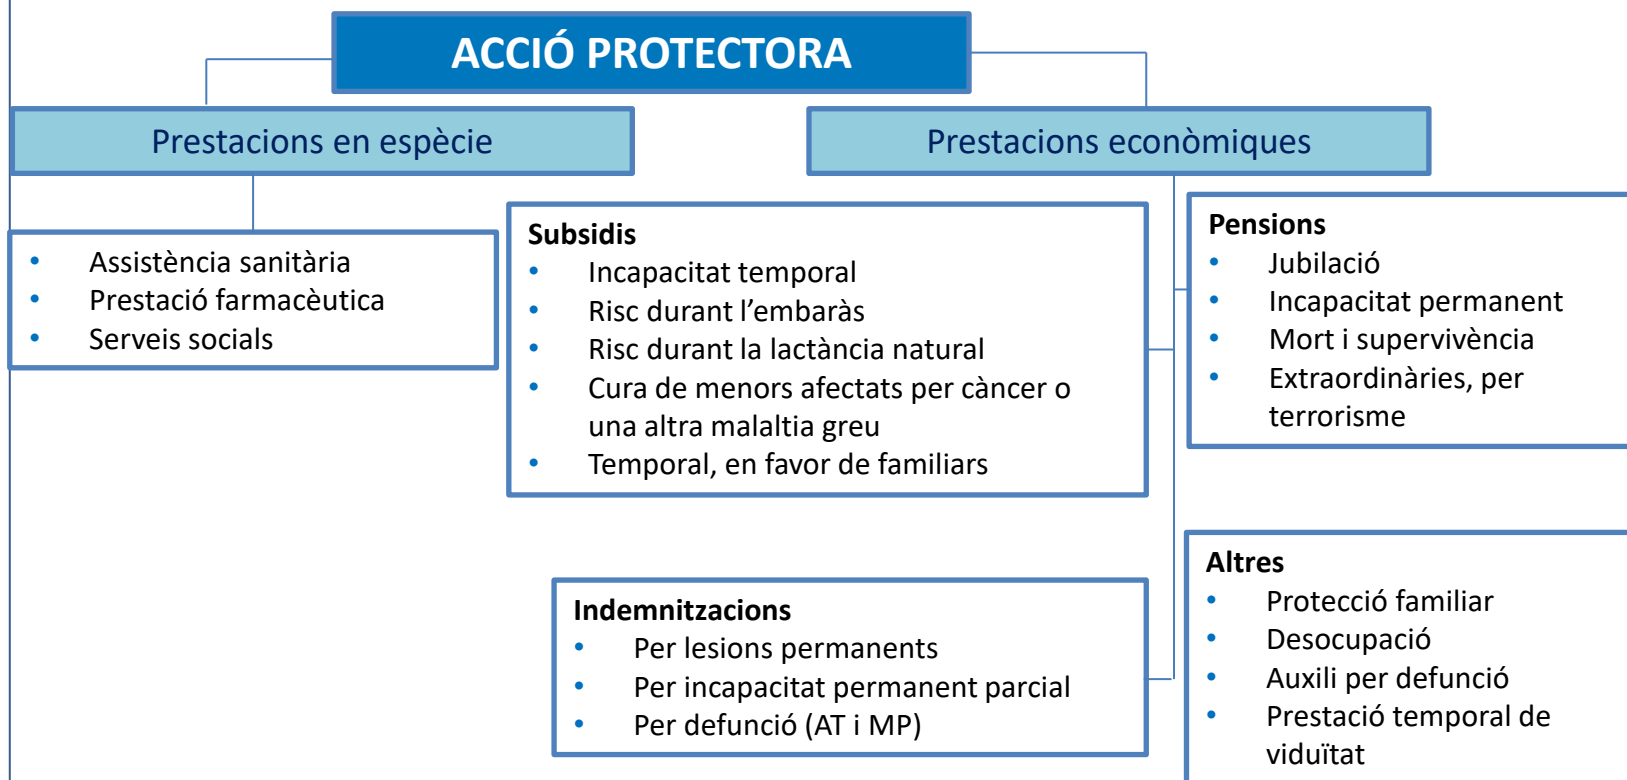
ACCIÓ PROTECTORA

Prestacions en espècie

Prestacions econòmiques

- Assistència sanitària
- Prestació farmacèutica
- Serveis socials

Subsidis
- Incapacitat temporal
- Risc durant l'embaràs
- Risc durant la lactància natural
- Cura de menors afectats per càncer o una altra malaltia greu
- Temporal, en favor de familiars

Pensions
- Jubilació
- Incapacitat permanent
- Mort i supervivència
- Extraordinàries, per terrorisme

Indemnitzacions
- Per lesions permanents
- Per incapacitat permanent parcial
- Per defunció (AT i MP)

Altres
- Protecció familiar
- Desocupació
- Auxili per defunció
- Prestació temporal de viduïtat